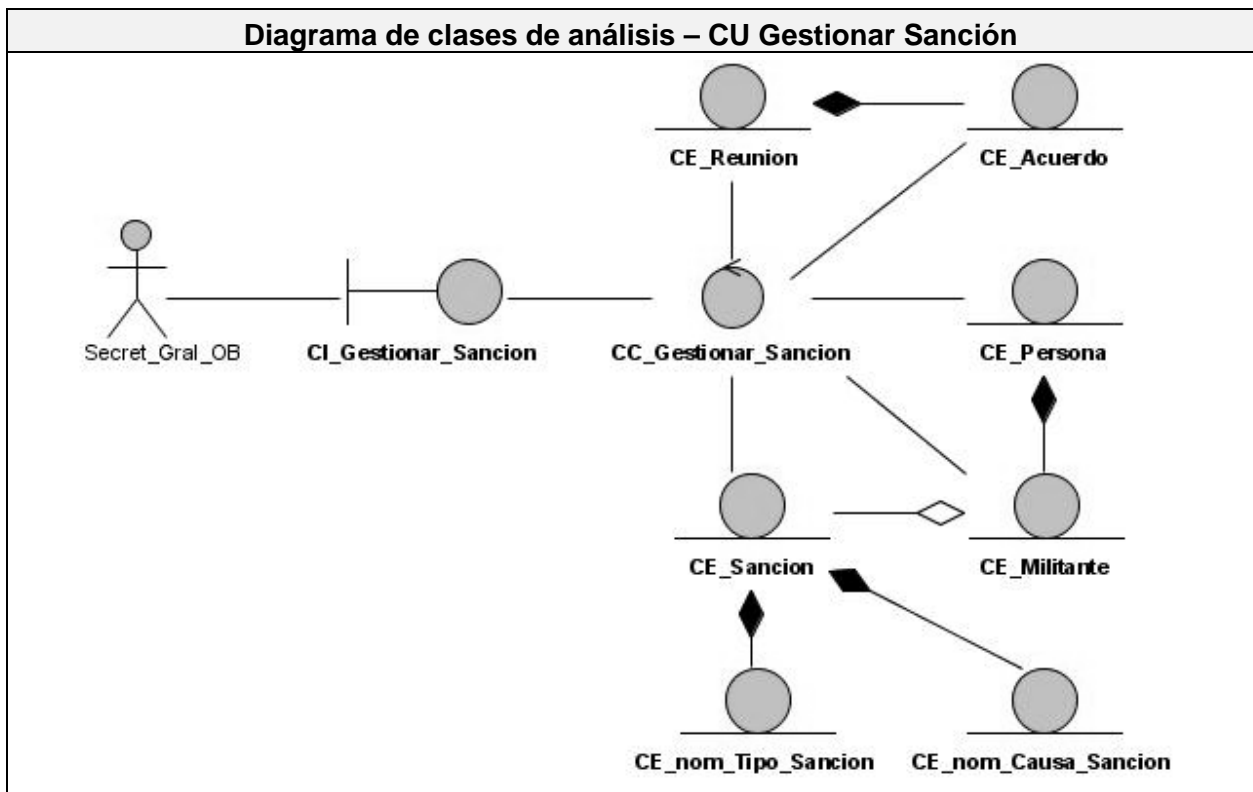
Diagrama de clases de análisis – CU Gestionar Sanción

CE_Reunion

CE_Acuerdo

Secret_Gral_OB

CI_Gestionar_Sancion

CC_Gestionar_Sancion

CE_Persona

CE_Sancion

CE_Militante

CE_nom_Tipo_Sancion

CE_nom_Causa_Sancion